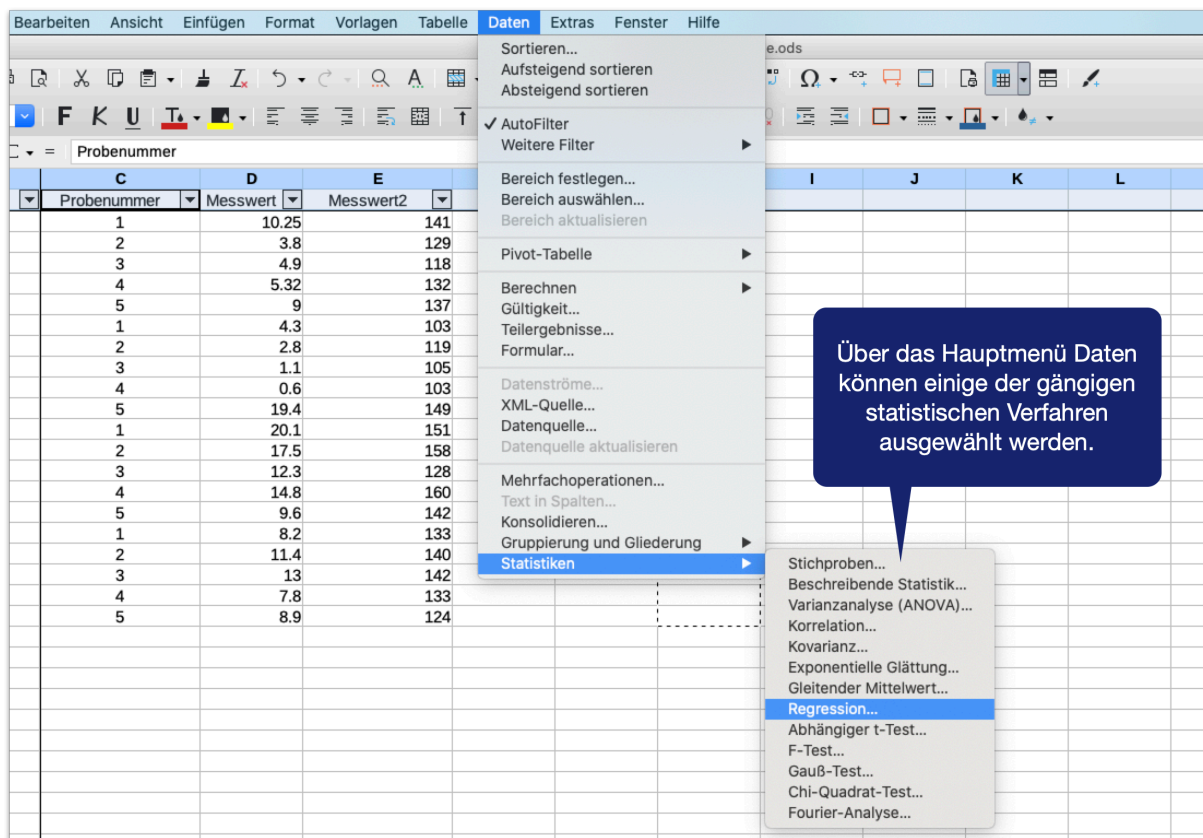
Bearbeiten Ansicht Einfügen Format Vorlagen Tabelle Daten Extras Fenster Hilfe

e.ods

F K U

Probenummer

| C | D | E | I | J | K | L |
|---|---|---|---|---|---|---|
| Probenummer | Messwert | Messwert2 | | | | |
| 1 | 10.25 | 141 | | | | |
| 2 | 3.8 | 129 | | | | |
| 3 | 4.9 | 118 | | | | |
| 4 | 5.32 | 132 | | | | |
| 5 | 9 | 137 | | | | |
| 1 | 4.3 | 103 | | | | |
| 2 | 2.8 | 119 | | | | |
| 3 | 1.1 | 105 | | | | |
| 4 | 0.6 | 103 | | | | |
| 5 | 19.4 | 149 | | | | |
| 1 | 20.1 | 151 | | | | |
| 2 | 17.5 | 158 | | | | |
| 3 | 12.3 | 128 | | | | |
| 4 | 14.8 | 160 | | | | |
| 5 | 9.6 | 142 | | | | |
| 1 | 8.2 | 133 | | | | |
| 2 | 11.4 | 140 | | | | |
| 3 | 13 | 142 | | | | |
| 4 | 7.8 | 133 | | | | |
| 5 | 8.9 | 124 | | | | |

Sortieren...
Aufsteigend sortieren
Absteigend sortieren
✓ AutoFilter
Weitere Filter
Bereich festlegen...
Bereich auswählen...
Bereich aktualisieren
Pivot-Tabelle
Berechnen
Gültigkeit...
Teilergebnisse...
Formular...
Datenströme...
XML-Quelle...
Datenquelle...
Datenquelle aktualisieren
Mehrfachoperationen...
Text in Spalten...
Konsolidieren...
Gruppierung und Gliederung
Statistiken

Stichproben...
Beschreibende Statistik...
Varianzanalyse (ANOVA)...
Korrelation...
Kovarianz...
Exponentielle Glättung...
Gleitender Mittelwert...
Regression...
Abhängiger t-Test...
F-Test...
Gauß-Test...
Chi-Quadrat-Test...
Fourier-Analyse...

Über das Hauptmenü Daten können einige der gängigen statistischen Verfahren ausgewählt werden.